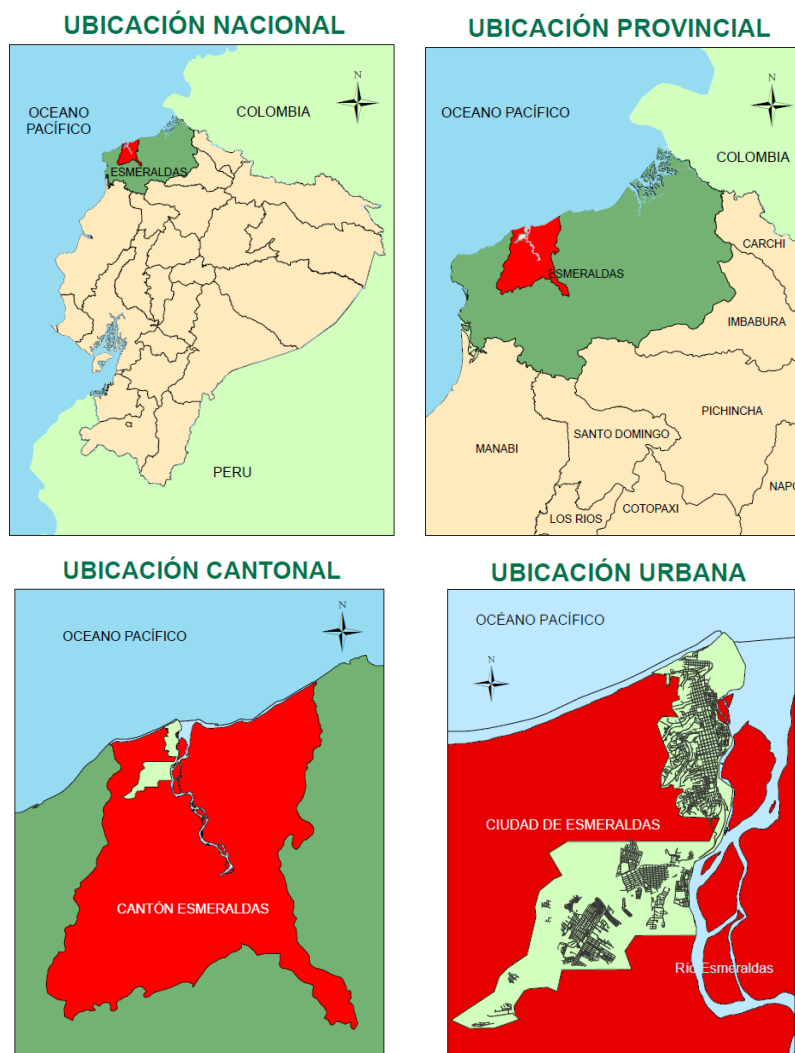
UBICACIÓN NACIONAL

OCEANO PACÍFICO

COLOMBIA

N

ESMERALDAS

PERU

UBICACIÓN PROVINCIAL

OCEANO PACÍFICO

N

COLOMBIA

CARCHI

ESMERALDAS

IMBABURA

PICHINCHA

MANABI

SANTO DOMINGO

NAPO

LOS RIOS

COTOPAXI

UBICACIÓN CANTONAL

N

OCEANO PACÍFICO

CANTÓN ESMERALDAS

UBICACIÓN URBANA

OCÉANO PACÍFICO

N

CIUDAD DE ESMERALDAS

Río Esmeraldas